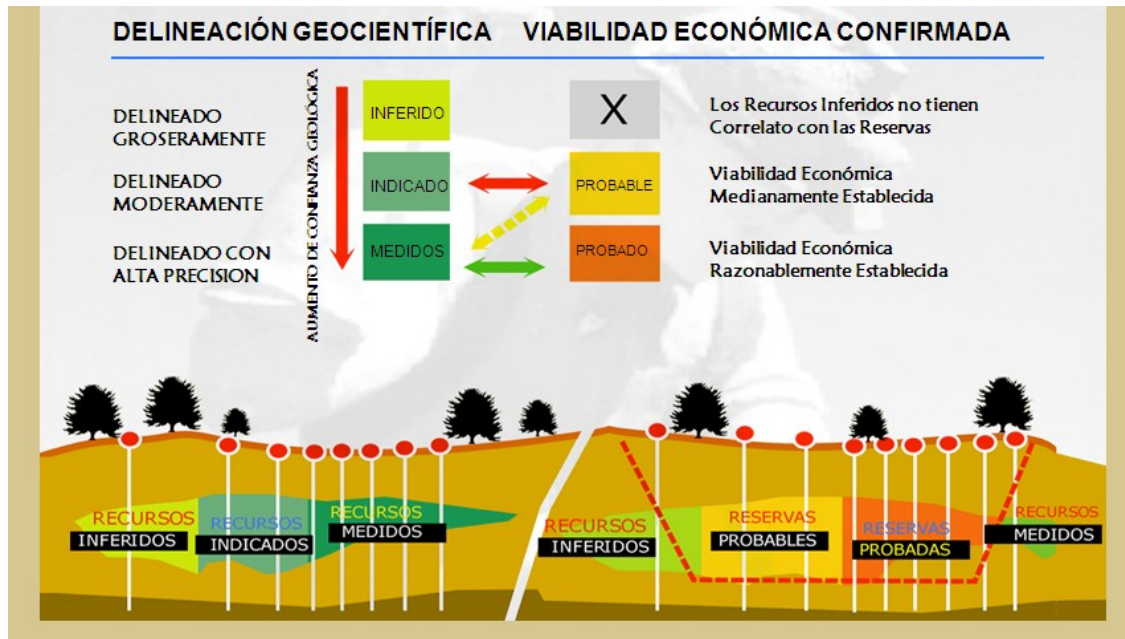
DELINEACIÓN GEOCIENTÍFICA VIABILIDAD ECONÓMICA CONFIRMADA

DELINEADO GROSERAMENTE

DELINEADO MODERAMENTE

DELINEADO CON ALTA PRECISION

AUMENTO DE CONFIANZA GEOLÓGICA

INFERIDO

INDICADO

MEDIDOS

X

PROBABLE

PROBADO

Los Recursos Inferidos no tienen Correlato con las Reservas

Viabilidad Económica Medianamente Establecida

Viabilidad Económica Razonablemente Establecida

RECURSOS INFERIDOS

RECURSOS INDICADOS

RECURSOS MEDIDOS

RECURSOS INFERIDOS

RESERVAS PROBABLES

RESERVAS PROBADAS

RECURSOS MEDIDOS